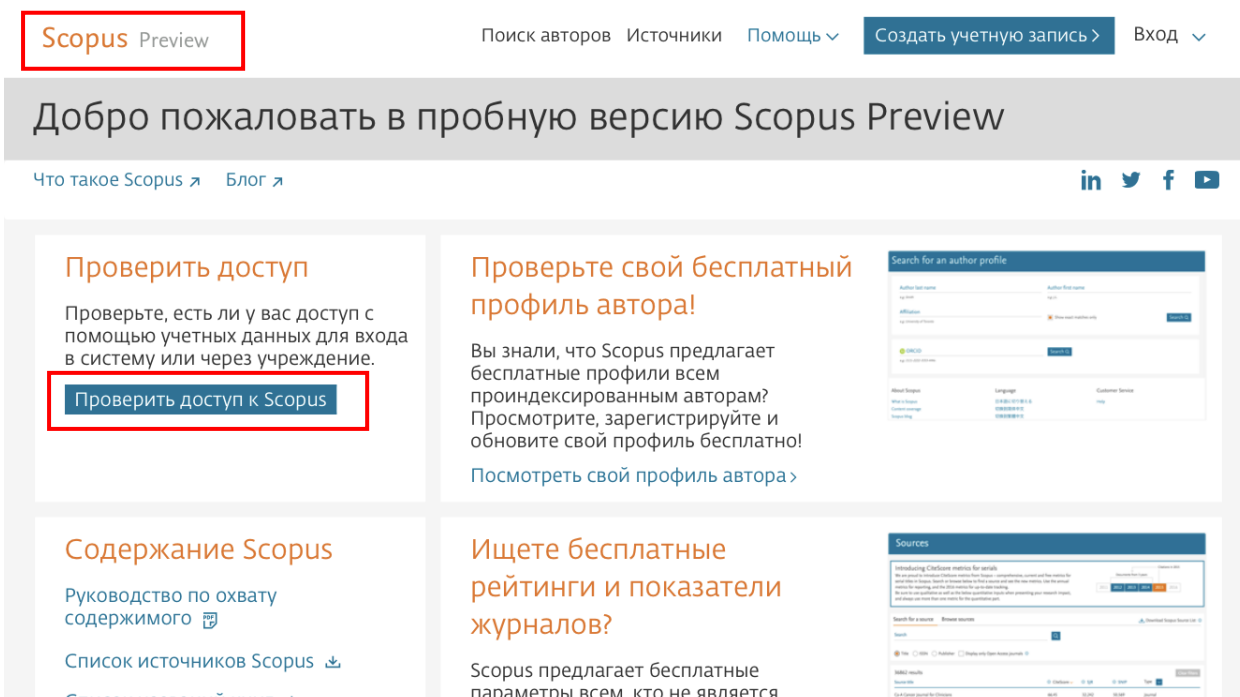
Scopus Preview

Поиск авторов Источники Помощь Создать учетную запись Вход

Добро пожаловать в пробную версию Scopus Preview

Что такое Scopus Блог

Проверить доступ

Проверьте, есть ли у вас доступ с помощью учетных данных для входа в систему или через учреждение.

Проверить доступ к Scopus

Проверьте свой бесплатный профиль автора!

Вы знали, что Scopus предлагает бесплатные профили всем проиндексированным авторам? Просмотрите, зарегистрируйте и обновите свой профиль бесплатно!

Посмотреть свой профиль автора

Search for an author profile

Author last name

Author first name

Affiliation

Search

ORCID

Search

About Scopus

Language

Customer Service

Содержание Scopus

Руководство по охвату содержимого

Список источников Scopus

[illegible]

Ищете бесплатные рейтинги и показатели журналов?

Sources

Introducing CiteScore metrics for serials

Search for a source

Browse sources

Scopus предлагает бесплатные параметры всем, кто не является